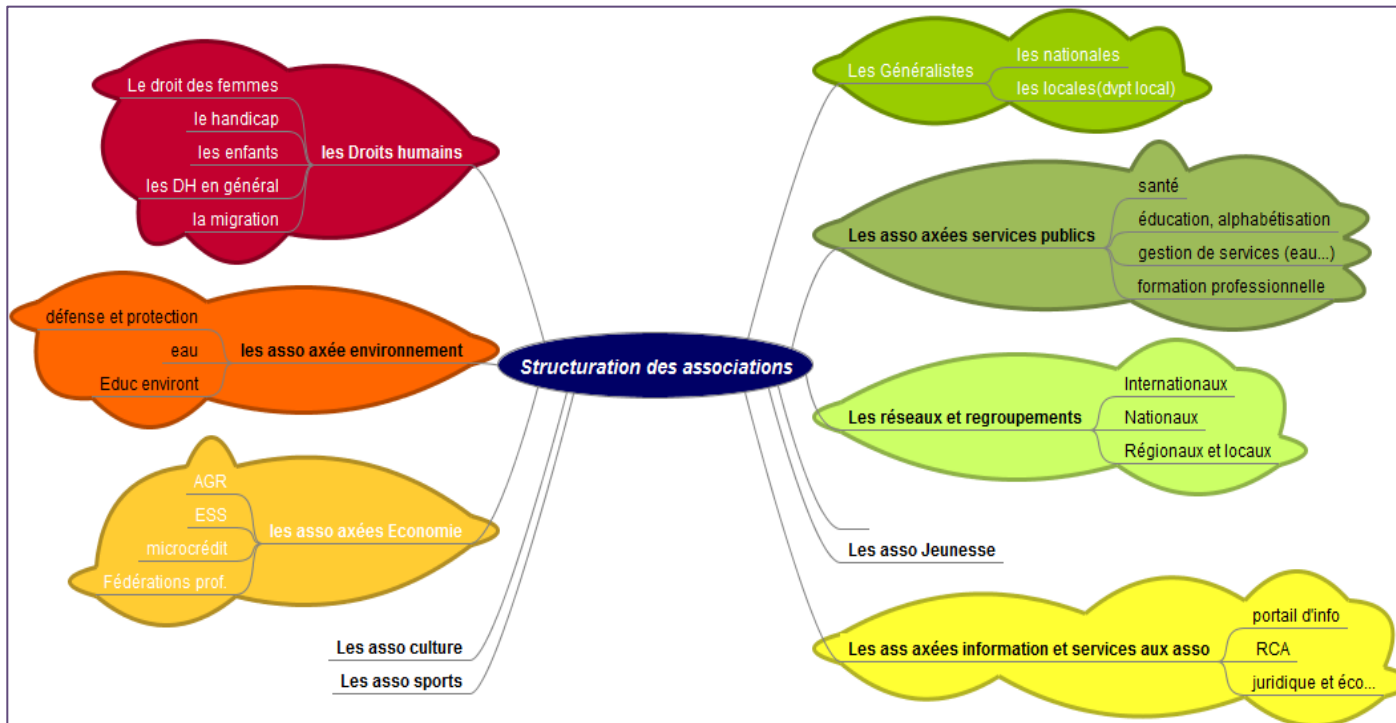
Structuration des associations

les Droits humains
Le droit des femmes
le handicap
les enfants
les DH en général
la migration

les asso axée environnement
défense et protection
eau
Educ environt

les asso axées Economie
AGR
ESS
microcrédit
Fédérations prof.

Les asso culture

Les asso sports

Les Généralistes
les nationales
les locales(dvpt local)

Les asso axées services publics
santé
éducation, alphabétisation
gestion de services (eau...)
formation professionnelle

Les réseaux et regroupements
Internationaux
Nationaux
Régionaux et locaux

Les asso Jeunesse

Les ass axées information et services aux asso
portail d'info
RCA
juridique et éco...